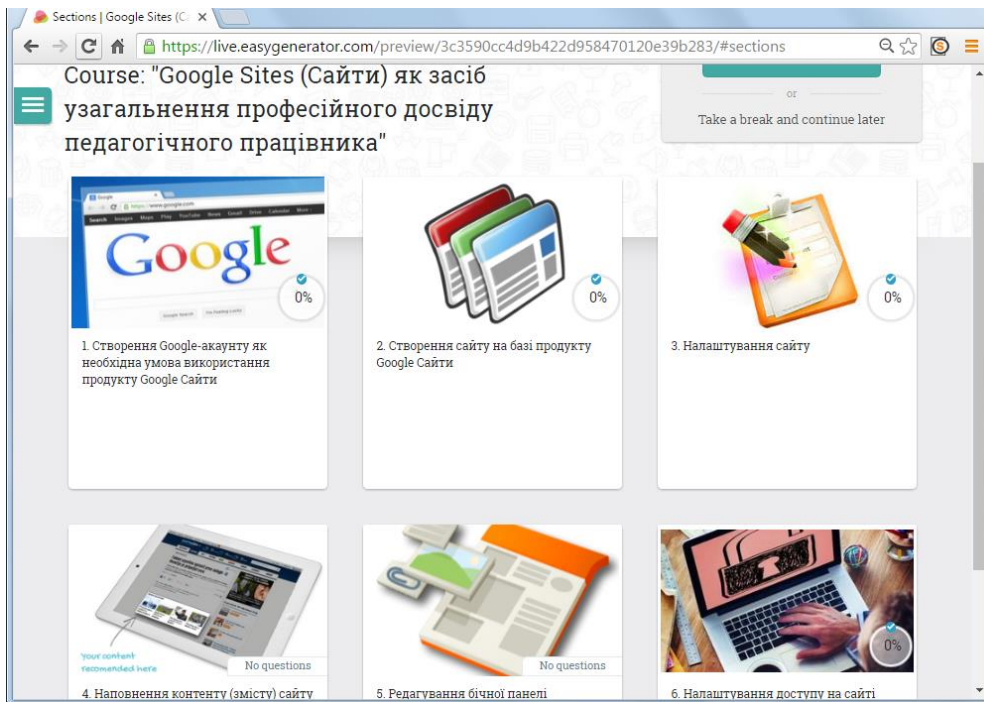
Sections | Google Sites (C

https://live.easygenerator.com/preview/3c3590cc4d9b422d958470120e39b283/#sections

Course: "Google Sites (Сайти) як засіб узагальнення професійного досвіду педагогічного працівника"

or

Take a break and continue later

Google

0%

1. Створення Google-акаунту як необхідна умова використання продукту Google Сайти

0%

2. Створення сайту на базі продукту Google Сайти

0%

3. Налаштування сайту

Your content recomended here

No questions

4. Наповнення контенту (змісту) сайту

No questions

5. Редагування бічної панелі

0%

6. Налаштування доступу на сайті